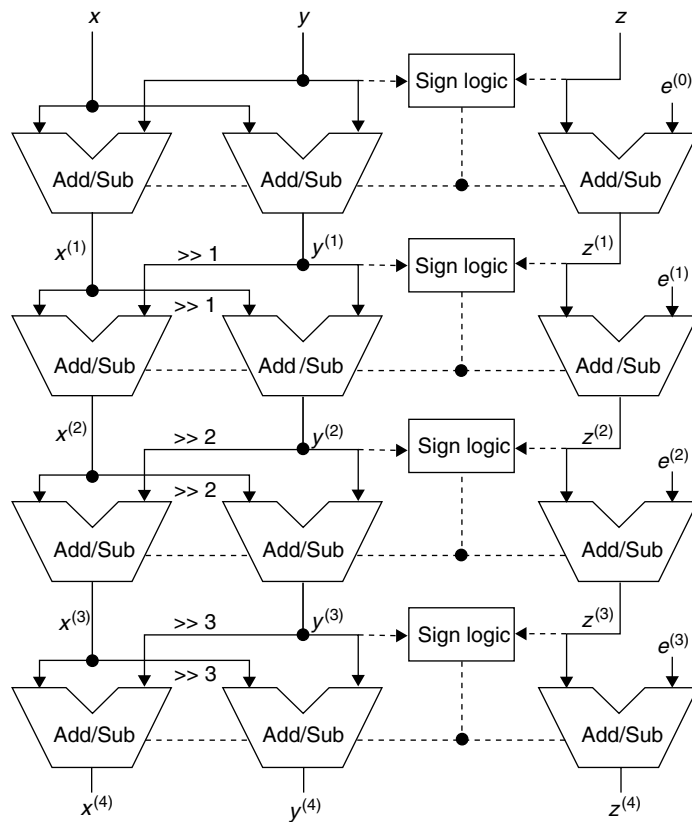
$x$ $y$ $z$

Sign logic $e^{(0)}$

Add/Sub Add/Sub Add/Sub

$x^{(1)}$ >> 1 $y^{(1)}$ Sign logic $z^{(1)}$ $e^{(1)}$

>> 1

Add/Sub Add /Sub Add /Sub

$x^{(2)}$ >> 2 $y^{(2)}$ Sign logic $z^{(2)}$ $e^{(2)}$

>> 2

Add/Sub Add/Sub Add/Sub

$x^{(3)}$ >> 3 $y^{(3)}$ Sign logic $z^{(3)}$ $e^{(3)}$

>> 3

Add/Sub Add/Sub Add/Sub

$x^{(4)}$ $y^{(4)}$ $z^{(4)}$